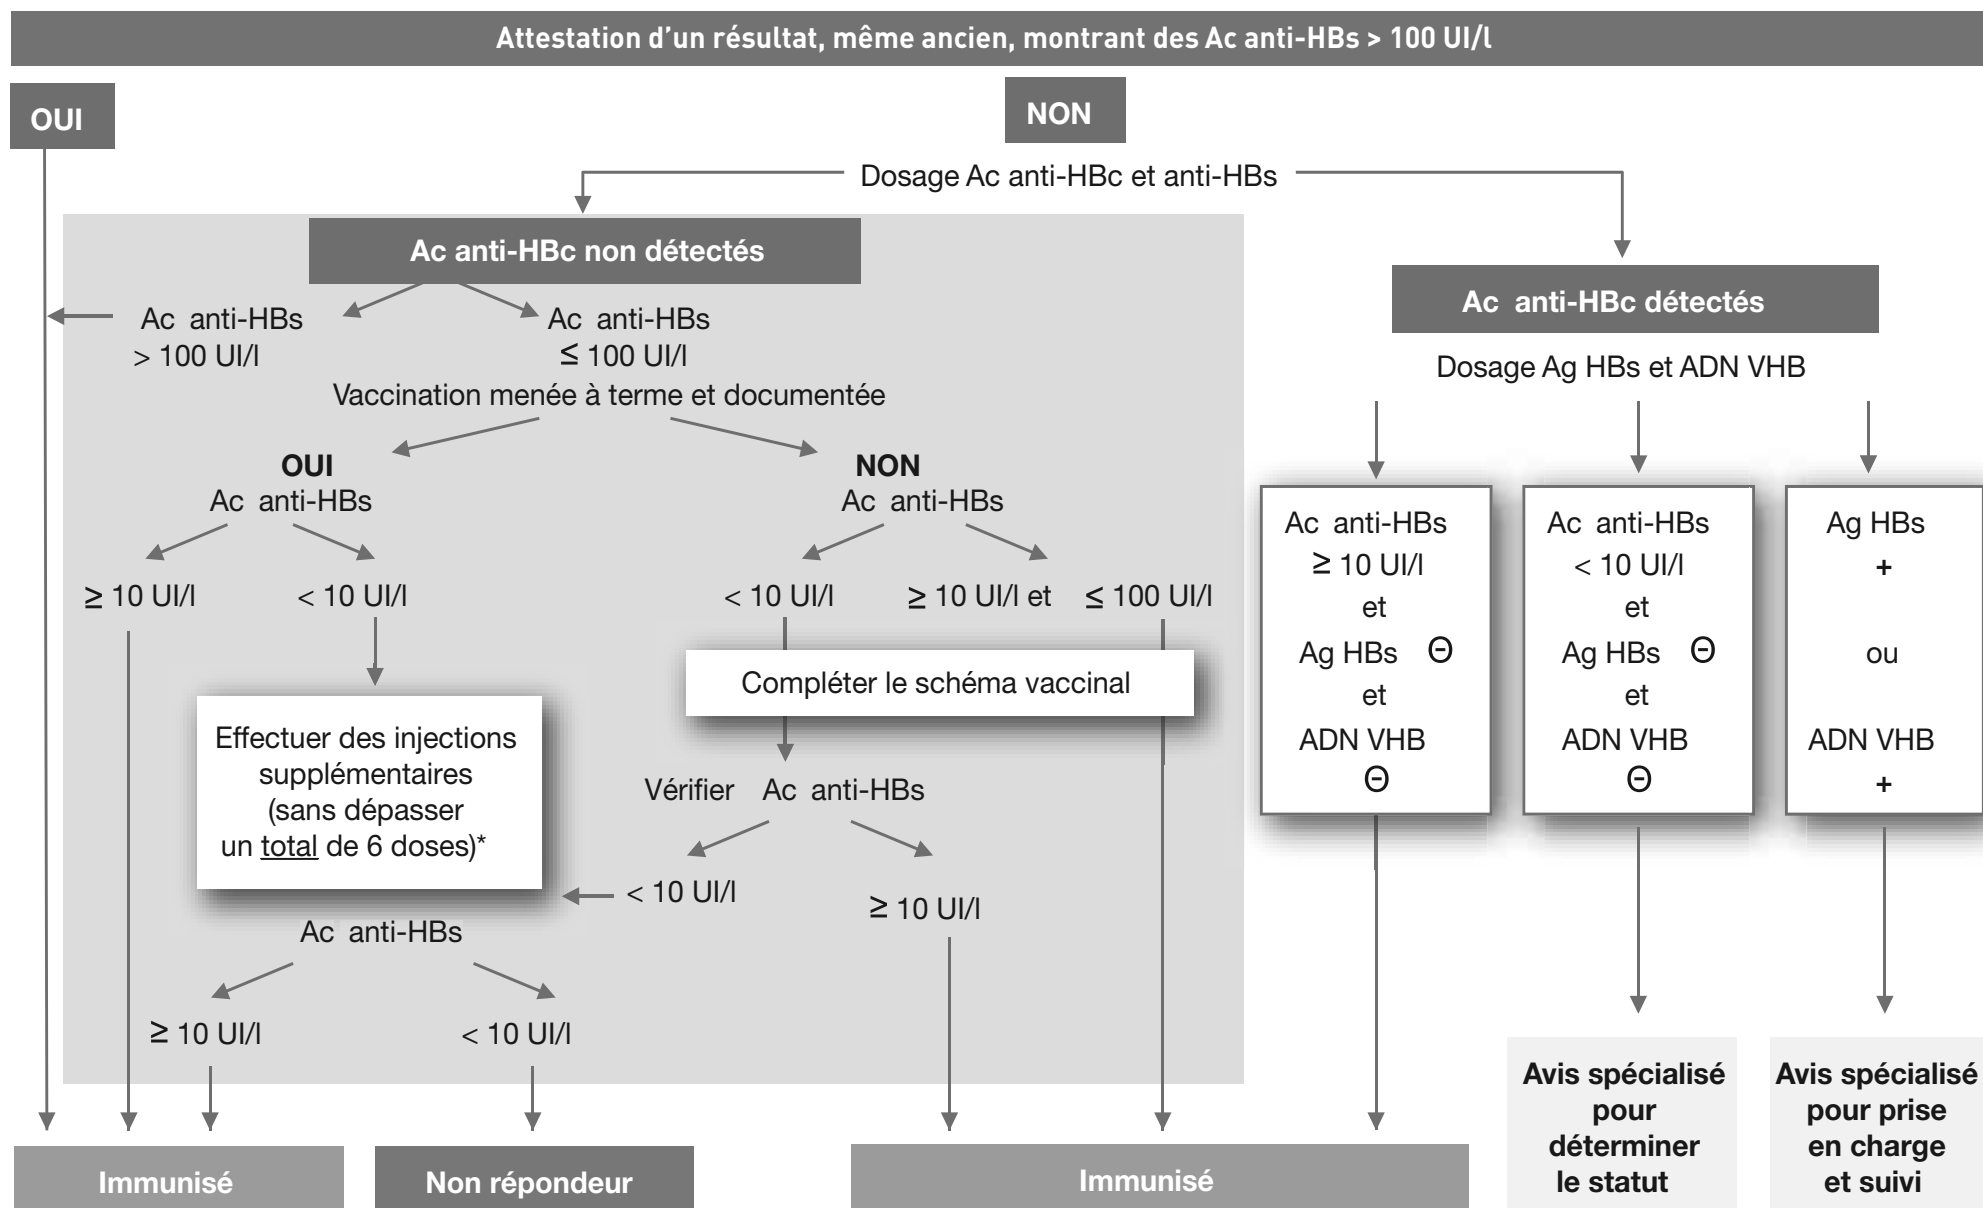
Attestation d'un résultat, même ancien, montrant des Ac anti-HBs > 100 UI/l

OUI

NON

Dosage Ac anti-HBc et anti-HBs

Ac anti-HBc non détectés

Ac anti-HBs > 100 UI/l

Ac anti-HBs ≤ 100 UI/l

Vaccination menée à terme et documentée

OUI
Ac anti-HBs

≥ 10 UI/l

< 10 UI/l

Effectuer des injections supplémentaires (sans dépasser un total de 6 doses)*

Ac anti-HBs

≥ 10 UI/l

< 10 UI/l

NON
Ac anti-HBs

< 10 UI/l

≥ 10 UI/l et ≤ 100 UI/l

Compléter le schéma vaccinal

Vérifier Ac anti-HBs

< 10 UI/l

≥ 10 UI/l

Ac anti-HBc détectés

Dosage Ag HBs et ADN VHB

Ac anti-HBs ≥ 10 UI/l et Ag HBs Θ et ADN VHB Θ

Ac anti-HBs < 10 UI/l et Ag HBs Θ et ADN VHB Θ

Ag HBs + ou ADN VHB +

Immunisé

Non répondeur

Immunisé

Avis spécialisé pour déterminer le statut

Avis spécialisé pour prise en charge et suivi